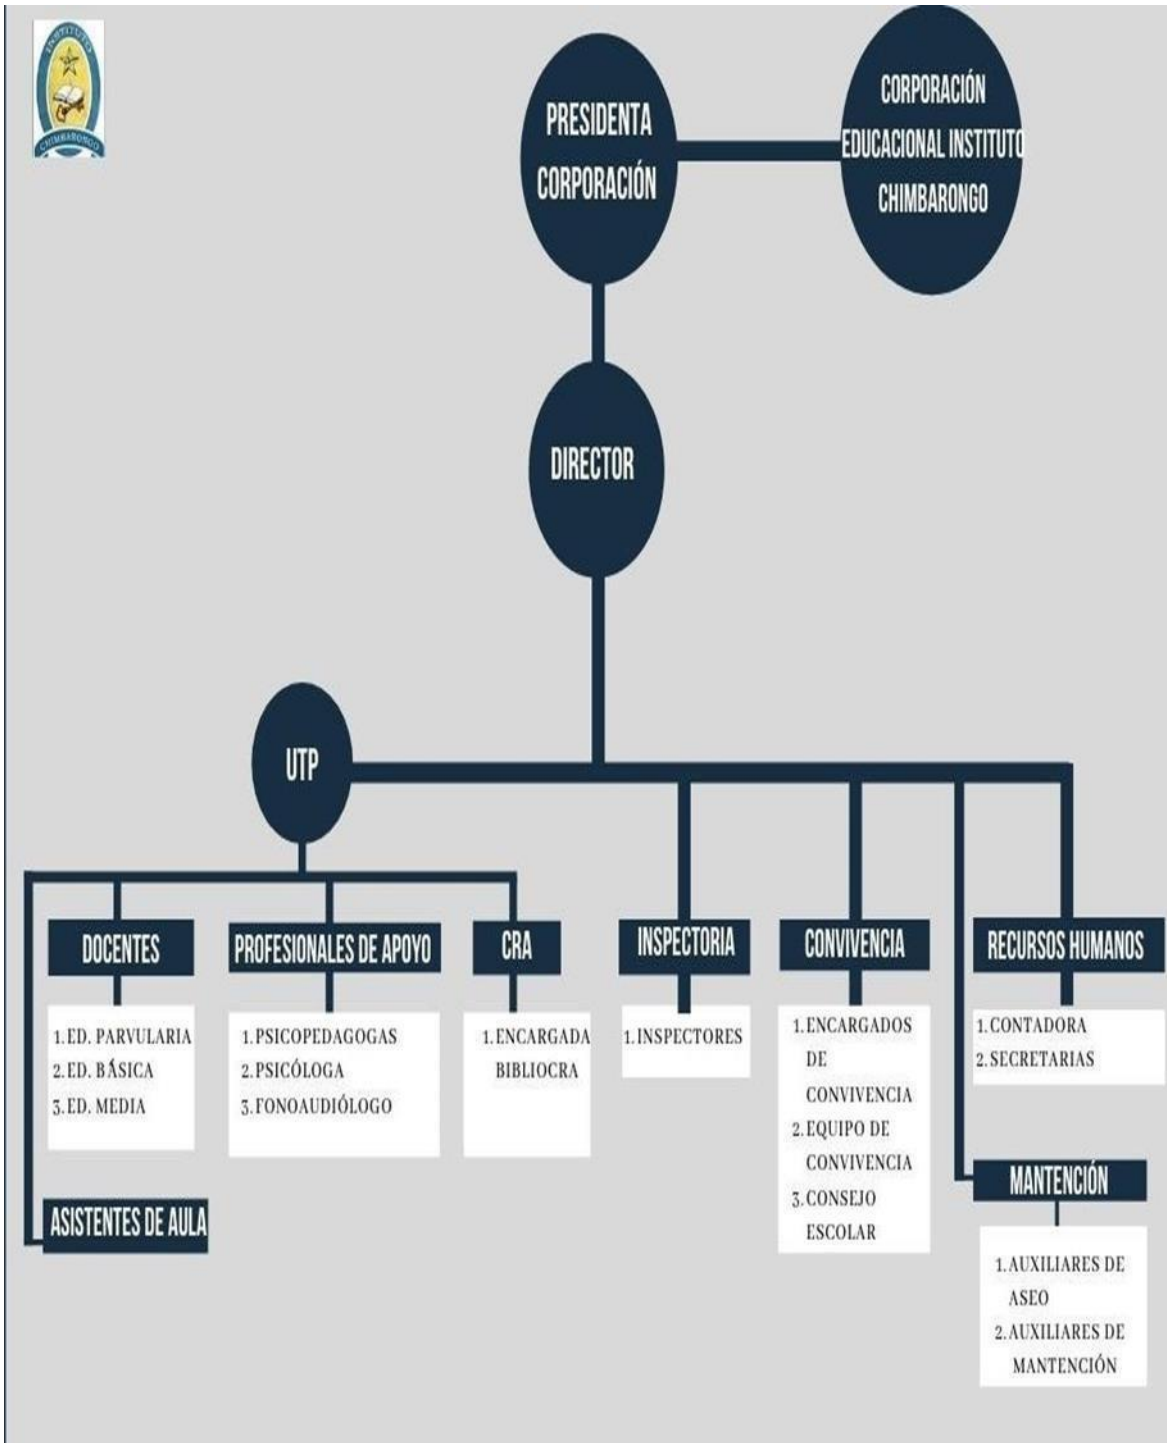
INSTITUTO CHIMBARONGO

PRESIDENTA CORPORACIÓN

CORPORACIÓN EDUCACIONAL INSTITUTO CHIMBARONGO

DIRECTOR

UTP

DOCENTES

1. ED. PARVULARIA
2. ED. BÁSICA
3. ED. MEDIA

PROFESIONALES DE APOYO

1. PSICOPEDAGOGAS
2. PSICÓLOGA
3. FONOAUDIÓLOGO

CRA

1. ENCARGADA BIBLIOCRA

ASISTENTES DE AULA

INSPECTORIA

1. INSPECTORES

CONVIVENCIA

1. ENCARGADOS DE CONVIVENCIA
2. EQUIPO DE CONVIVENCIA
3. CONSEJO ESCOLAR

RECURSOS HUMANOS

1. CONTADORA
2. SECRETARIAS

MANTENCIÓN

1. AUXILIARES DE ASEO
2. AUXILIARES DE MANTENCIÓN